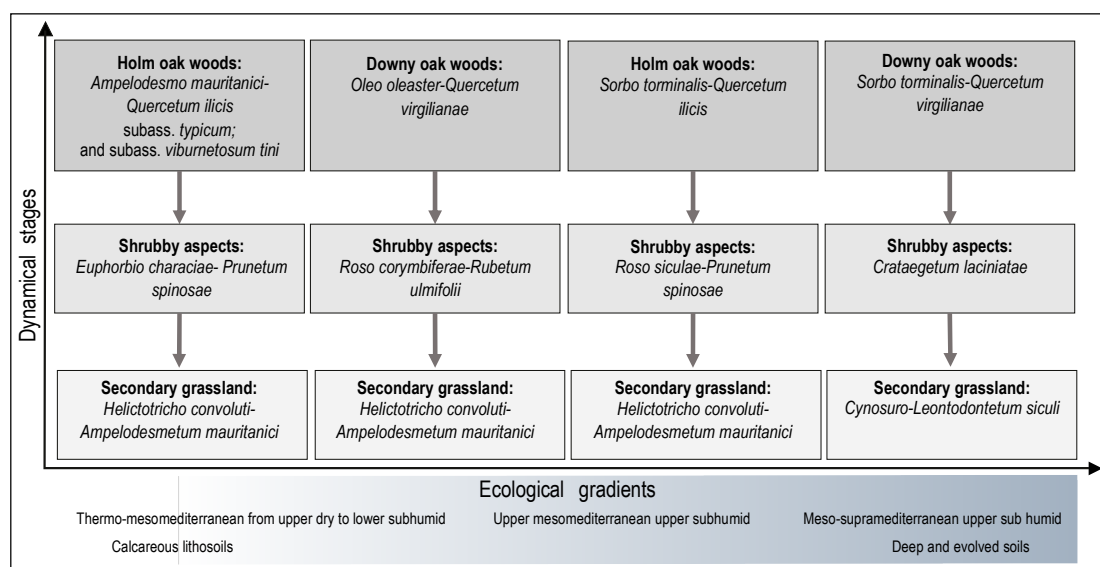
Dynamical stages

Holm oak woods:
*Ampelodesmo mauritanici-Quercetum ilicis*
subass. *typicum;*
and subass. *viburnetosum tini*

Downy oak woods:
*Oleo oleaster-Quercetum virgilianae*

Holm oak woods:
*Sorbo torminalis-Quercetum ilicis*

Downy oak woods:
*Sorbo torminalis-Quercetum virgilianae*

Shrubby aspects:
*Euphorbio characiae- Prunetum spinosae*

Shrubby aspects:
*Roso corymbiferae-Rubetum ulmifolii*

Shrubby aspects:
*Roso siculae-Prunetum spinosae*

Shrubby aspects:
*Crataegetum laciniatae*

Secondary grassland:
*Helictotricho convoluti-Ampelodesmetum mauritanici*

Secondary grassland:
*Helictotricho convoluti-Ampelodesmetum mauritanici*

Secondary grassland:
*Helictotricho convoluti-Ampelodesmetum mauritanici*

Secondary grassland:
*Cynosuro-Leontodontetum siculi*

Ecological gradients

Thermo-mesomediterranean from upper dry to lower subhumid

Upper mesomediterranean upper subhumid

Meso-supramediterranean upper sub humid

Calcareous lithosoils

Deep and evolved soils